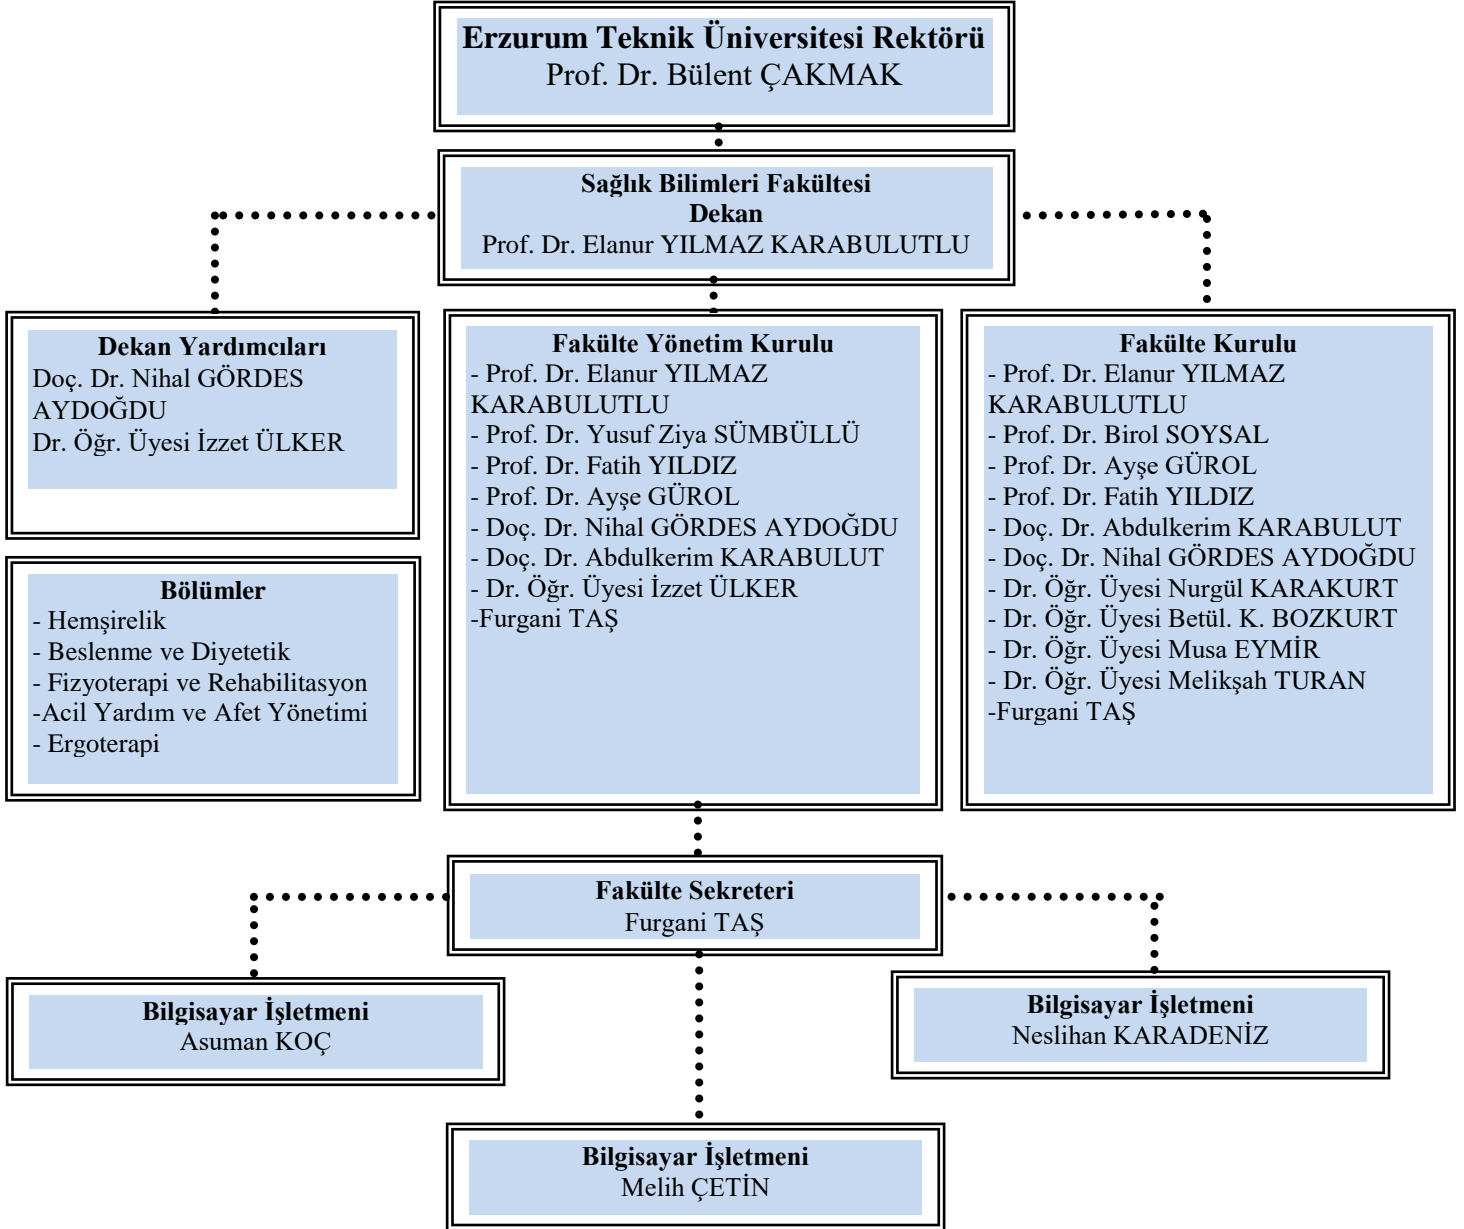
Erzurum Teknik Üniversitesi Rektörü
Prof. Dr. Bülent ÇAKMAK

Sağlık Bilimleri Fakültesi
Dekan
Prof. Dr. Elanur YILMAZ KARABULUTLU

Dekan Yardımcıları
Doç. Dr. Nihal GÖRDES AYDOĞDU
Dr. Öğr. Üyesi İzzet ÜLKER

Bölümler
- Hemşirelik
- Beslenme ve Diyetetik
- Fizyoterapi ve Rehabilitasyon
-Acil Yardım ve Afet Yönetimi
- Ergoterapi

Fakülte Yönetim Kurulu
- Prof. Dr. Elanur YILMAZ KARABULUTLU
- Prof. Dr. Yusuf Ziya SÜMBÜLLÜ
- Prof. Dr. Fatih YILDIZ
- Prof. Dr. Ayşe GÜROL
- Doç. Dr. Nihal GÖRDES AYDOĞDU
- Doç. Dr. Abdulkerim KARABULUT
- Dr. Öğr. Üyesi İzzet ÜLKER
-Furgani TAŞ

Fakülte Kurulu
- Prof. Dr. Elanur YILMAZ KARABULUTLU
- Prof. Dr. Birol SOYSAL
- Prof. Dr. Ayşe GÜROL
- Prof. Dr. Fatih YILDIZ
- Doç. Dr. Abdulkerim KARABULUT
- Doç. Dr. Nihal GÖRDES AYDOĞDU
- Dr. Öğr. Üyesi Nurgül KARAKURT
- Dr. Öğr. Üyesi Betül. K. BOZKURT
- Dr. Öğr. Üyesi Musa EYMİR
- Dr. Öğr. Üyesi Melikşah TURAN
-Furgani TAŞ

Fakülte Sekreteri
Furgani TAŞ

Bilgisayar İşletmeni
Asuman KOÇ

Bilgisayar İşletmeni
Neslihan KARADENİZ

Bilgisayar İşletmeni
Melih ÇETİN